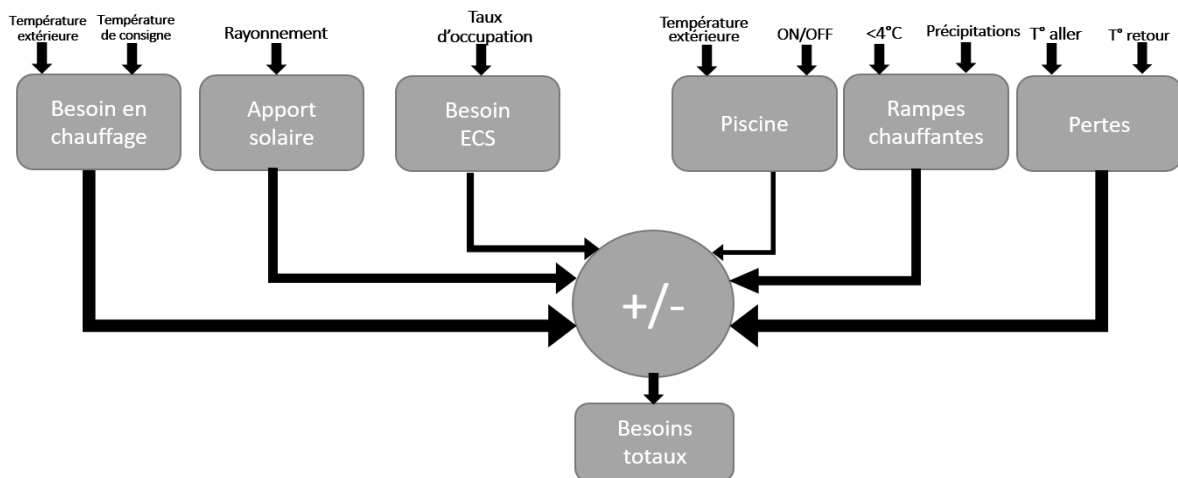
Température extérieure
Température de consigne
Rayonnement
Taux d'occupation
Température extérieure
ON/OFF
<4°C
Précipitations
T° aller
T° retour

Besoin en chauffage
Apport solaire
Besoin ECS
Piscine
Rampes chauffantes
Pertes

+/-

Besoins totaux